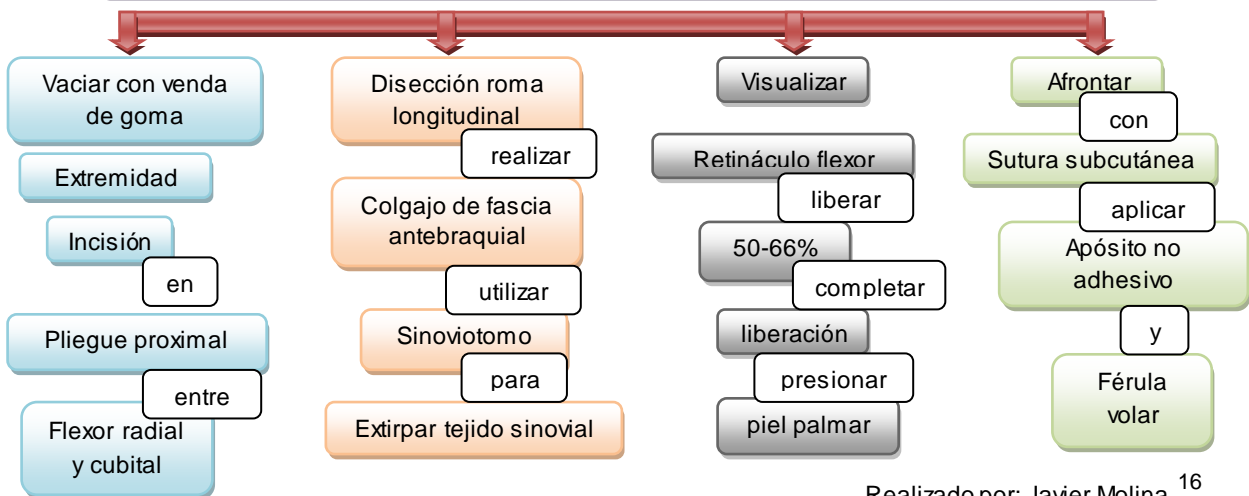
Vaciar con venda de goma

Extremidad

Incisión

en

Pliegue proximal

entre

Flexor radial y cubital

Disección roma longitudinal

realizar

Colgajo de fascia antebraquial

utilizar

Sinoviotomo

para

Extirpar tejido sinovial

Visualizar

Retináculo flexor

liberar

50-66%

completar

liberación

presionar

piel palmar

Afrontar

con

Sutura subcutánea

aplicar

Apósito no adhesivo

y

Férula volar

Realizado por: Javier Molina

16